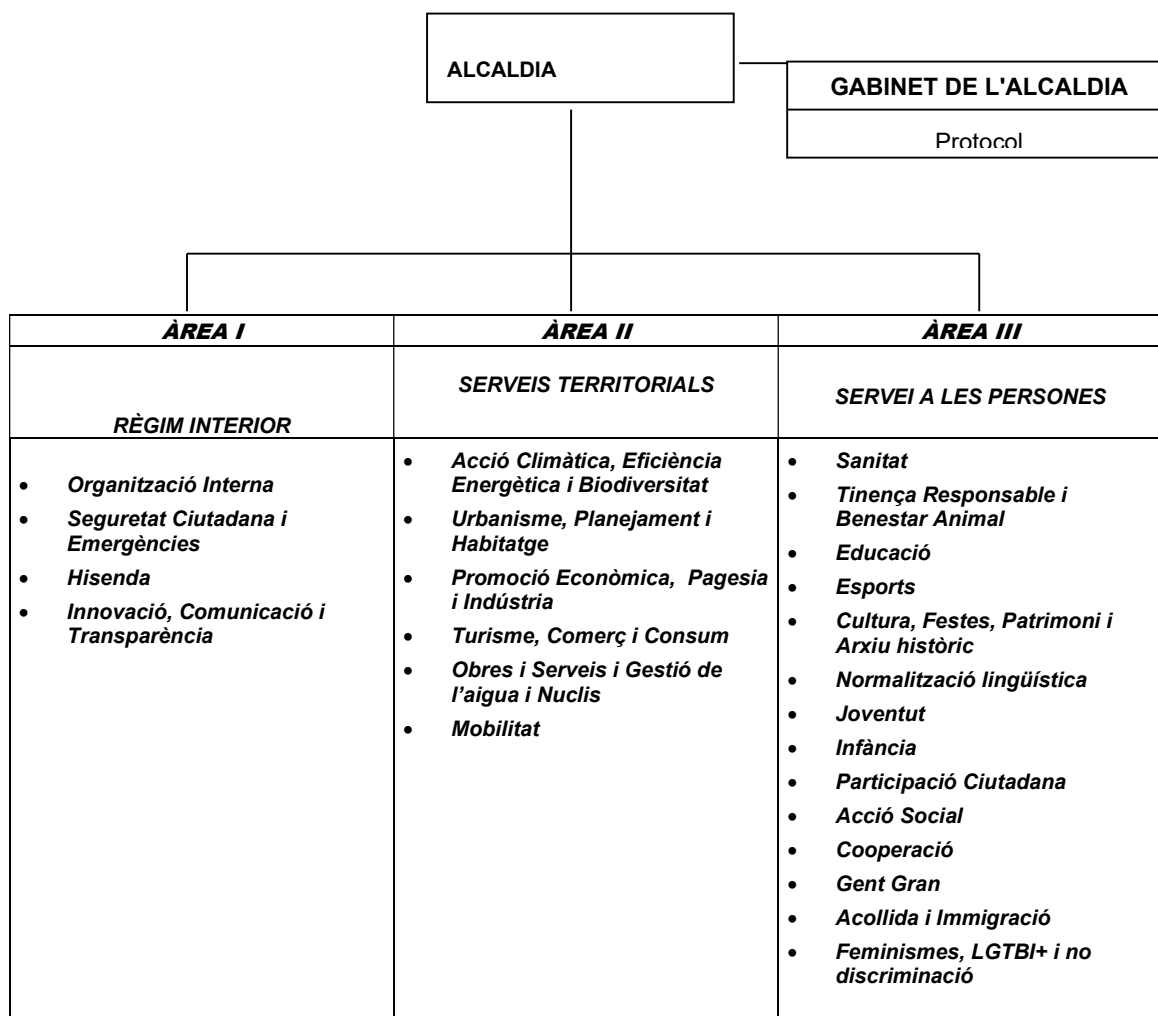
ALCALDIA

GABINET DE L'ALCALDIA

Protocol

| ÀREA I | ÀREA II | ÀREA III |
|---|---|---|
| RÈGIM INTERIOR | SERVEIS TERRITORIALS | SERVEI A LES PERSONES |
| • Organització Interna<br>• Seguretat Ciutadana i Emergències<br>• Hisenda<br>• Innovació, Comunicació i Transparència | • Acció Climàtica, Eficiència Energètica i Biodiversitat<br>• Urbanisme, Planejament i Habitatge<br>• Promoció Econòmica, Pagesia i Indústria<br>• Turisme, Comerç i Consum<br>• Obres i Serveis i Gestió de l'aigua i Nuclis<br>• Mobilitat | • Sanitat<br>• Tinença Responsable i Benestar Animal<br>• Educació<br>• Esports<br>• Cultura, Festes, Patrimoni i Arxiu històric<br>• Normalització lingüística<br>• Joventut<br>• Infància<br>• Participació Ciutadana<br>• Acció Social<br>• Cooperació<br>• Gent Gran<br>• Acollida i Immigració<br>• Feminismes, LGTBI+ i no discriminació |